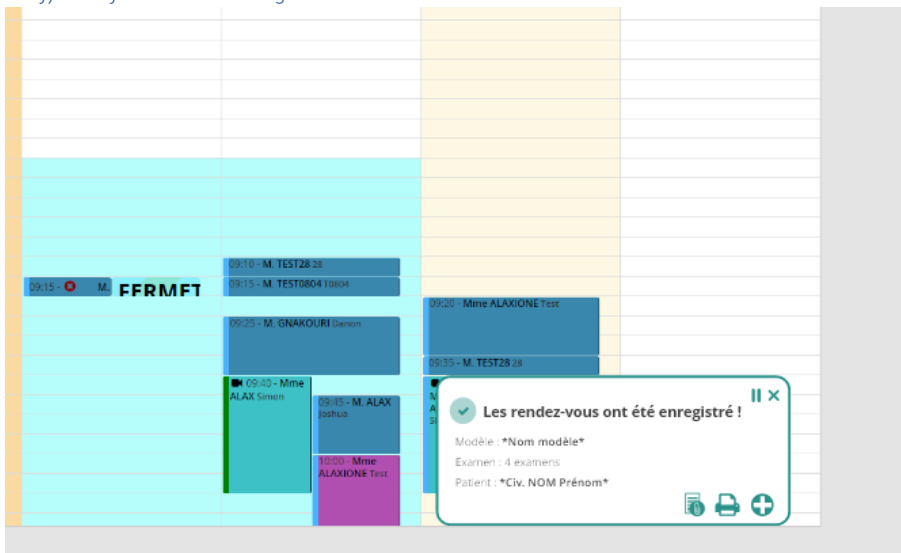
09:15 - M. FERMET

09:10 - M. TEST28 28

09:15 - M. TEST0804 0804

09:25 - M. GNAKOURI Danon

09:40 - Mme ALAX Simon

09:45 - M. ALAX Joshua

10:00 - Mme ALAXIONE Test

09:20 - Mme ALAXIONE Test

09:35 - M. TEST28 28

M
A
Si

Les rendez-vous ont été enregistré !

Modèle : *Nom modèle*

Examen : 4 examens

Patient : *Civ. NOM Prénom*